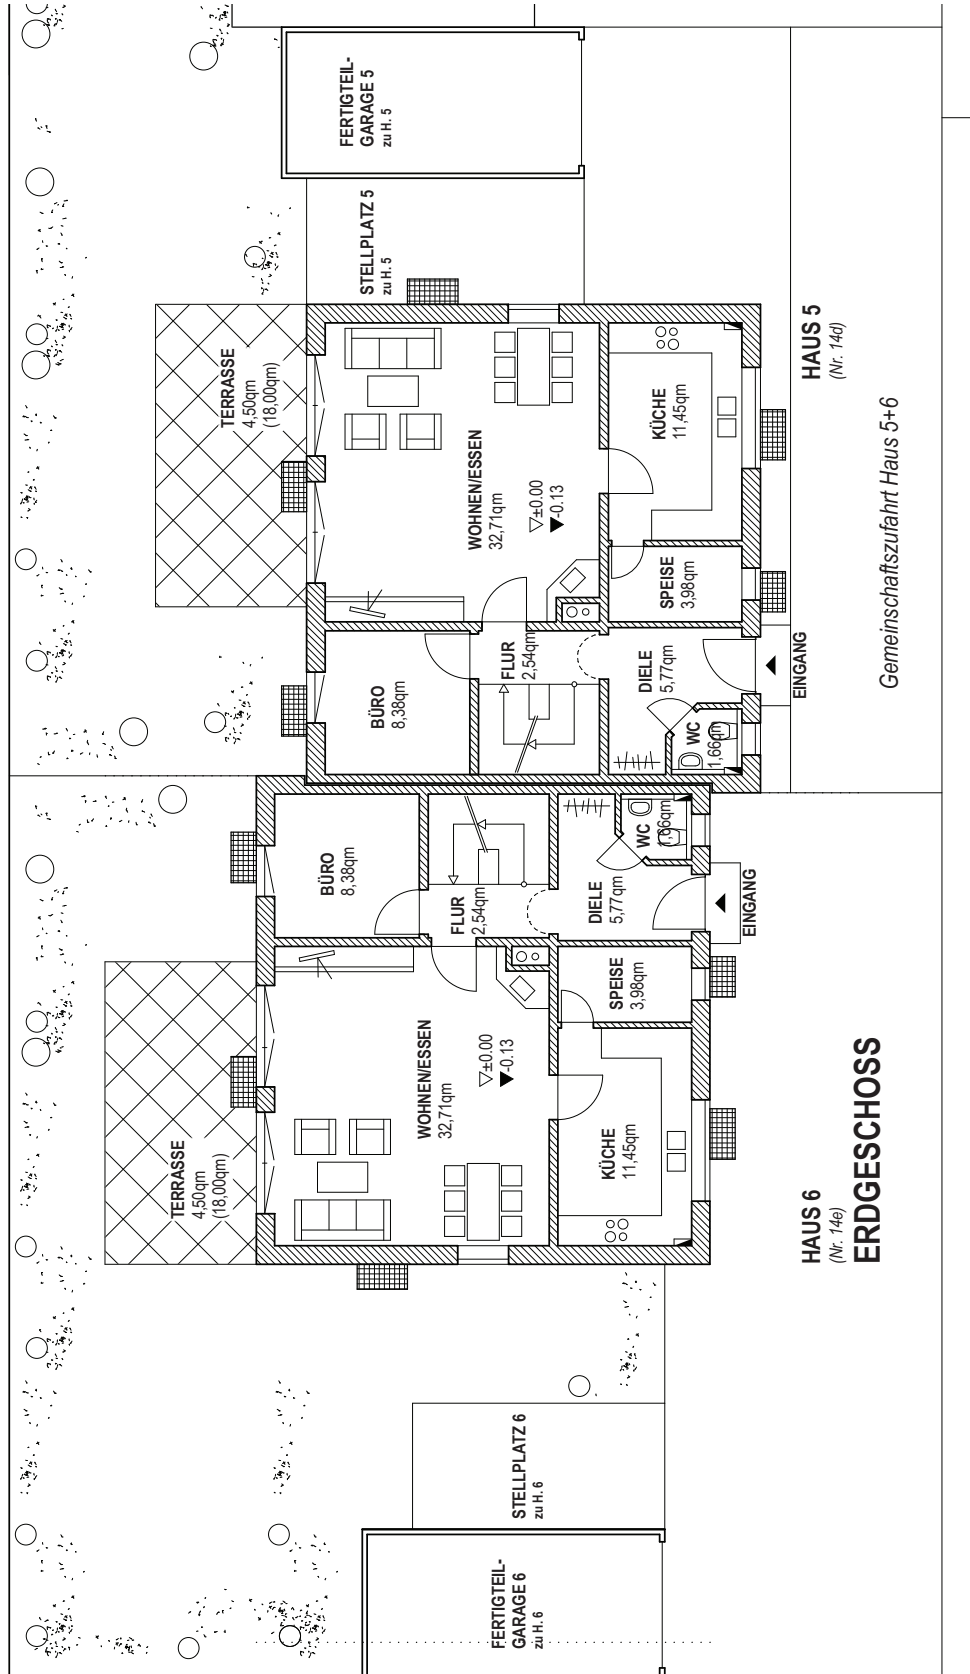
FERTIGTEIL-
GARAGE 5
zu H. 5

STELLPLATZ 5
zu H. 5

TERRASSE
4,50qm
(18,00qm)

WOHNEN/ESSEN
32,71qm
▽±0.00
▼-0.13

KÜCHE
11,45qm

SPEISE
3,98qm

FLUR
2,54qm

BÜRO
8,38qm

DIELE
5,77qm

WC
1,66qm

EINGANG

HAUS 5
(Nr. 14d)

Gemeinschaftszufahrt Haus 5+6

BÜRO
8,38qm

FLUR
2,54qm

DIELE
5,77qm

WC
1,66qm

EINGANG

SPEISE
3,98qm

TERRASSE
4,50qm
(18,00qm)

WOHNEN/ESSEN
32,71qm
▽±0.00
▼-0.13

KÜCHE
11,45qm

HAUS 6
(Nr. 14e)
ERDGESCHOSS

STELLPLATZ 6
zu H. 6

FERTIGTEIL-
GARAGE 6
zu H. 6